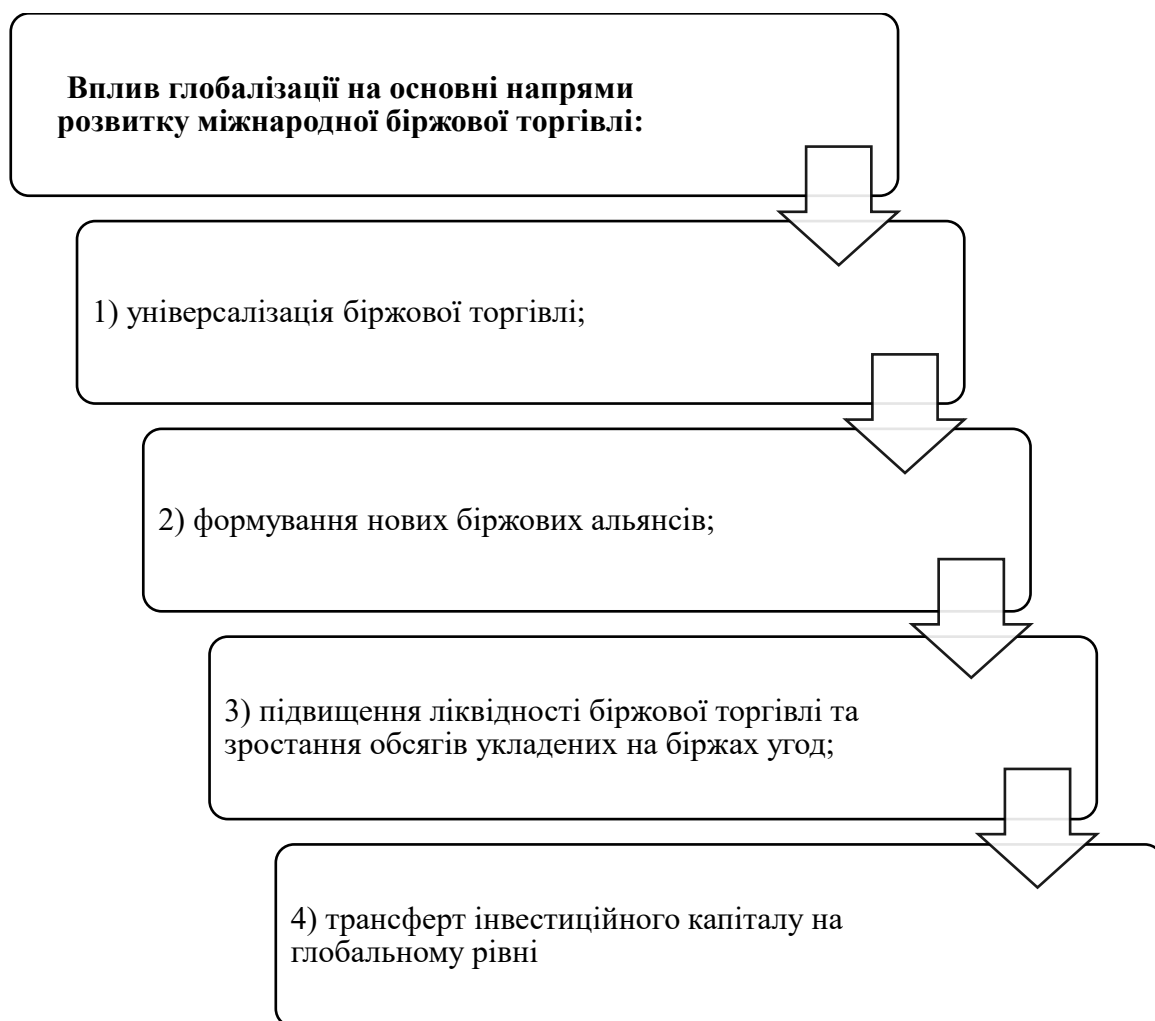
**Вплив глобалізації на основні напрями розвитку міжнародної біржової торгівлі:**

1) універсалізація біржової торгівлі;

2) формування нових біржових альянсів;

3) підвищення ліквідності біржової торгівлі та зростання обсягів укладених на біржах угод;

4) трансферт інвестиційного капіталу на глобальному рівні